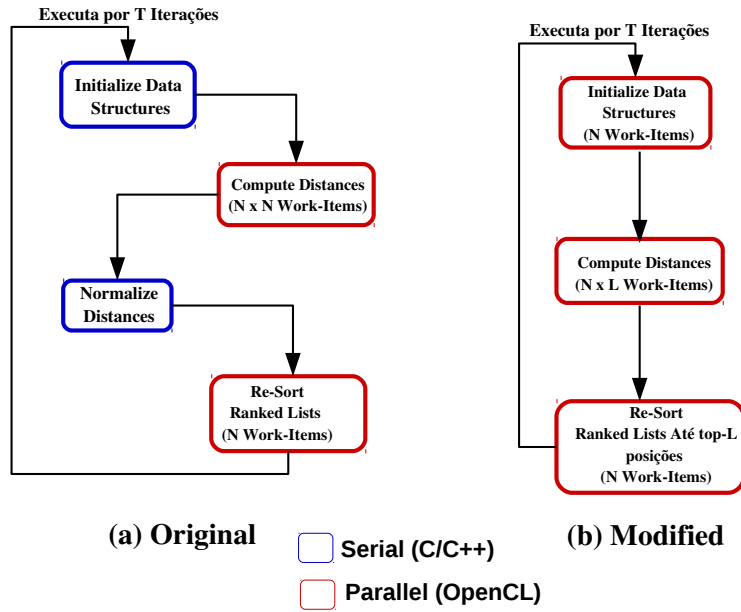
Executa por T Iterações

Initialize Data Structures

Compute Distances (N x N Work-Items)

Normalize Distances

Re-Sort Ranked Lists (N Work-Items)

Executa por T Iterações

Initialize Data Structures (N Work-Items)

Compute Distances (N x L Work-Items)

Re-Sort Ranked Lists Até top-L posições (N Work-Items)

(a) Original

Serial (C/C++)

Parallel (OpenCL)

(b) Modified